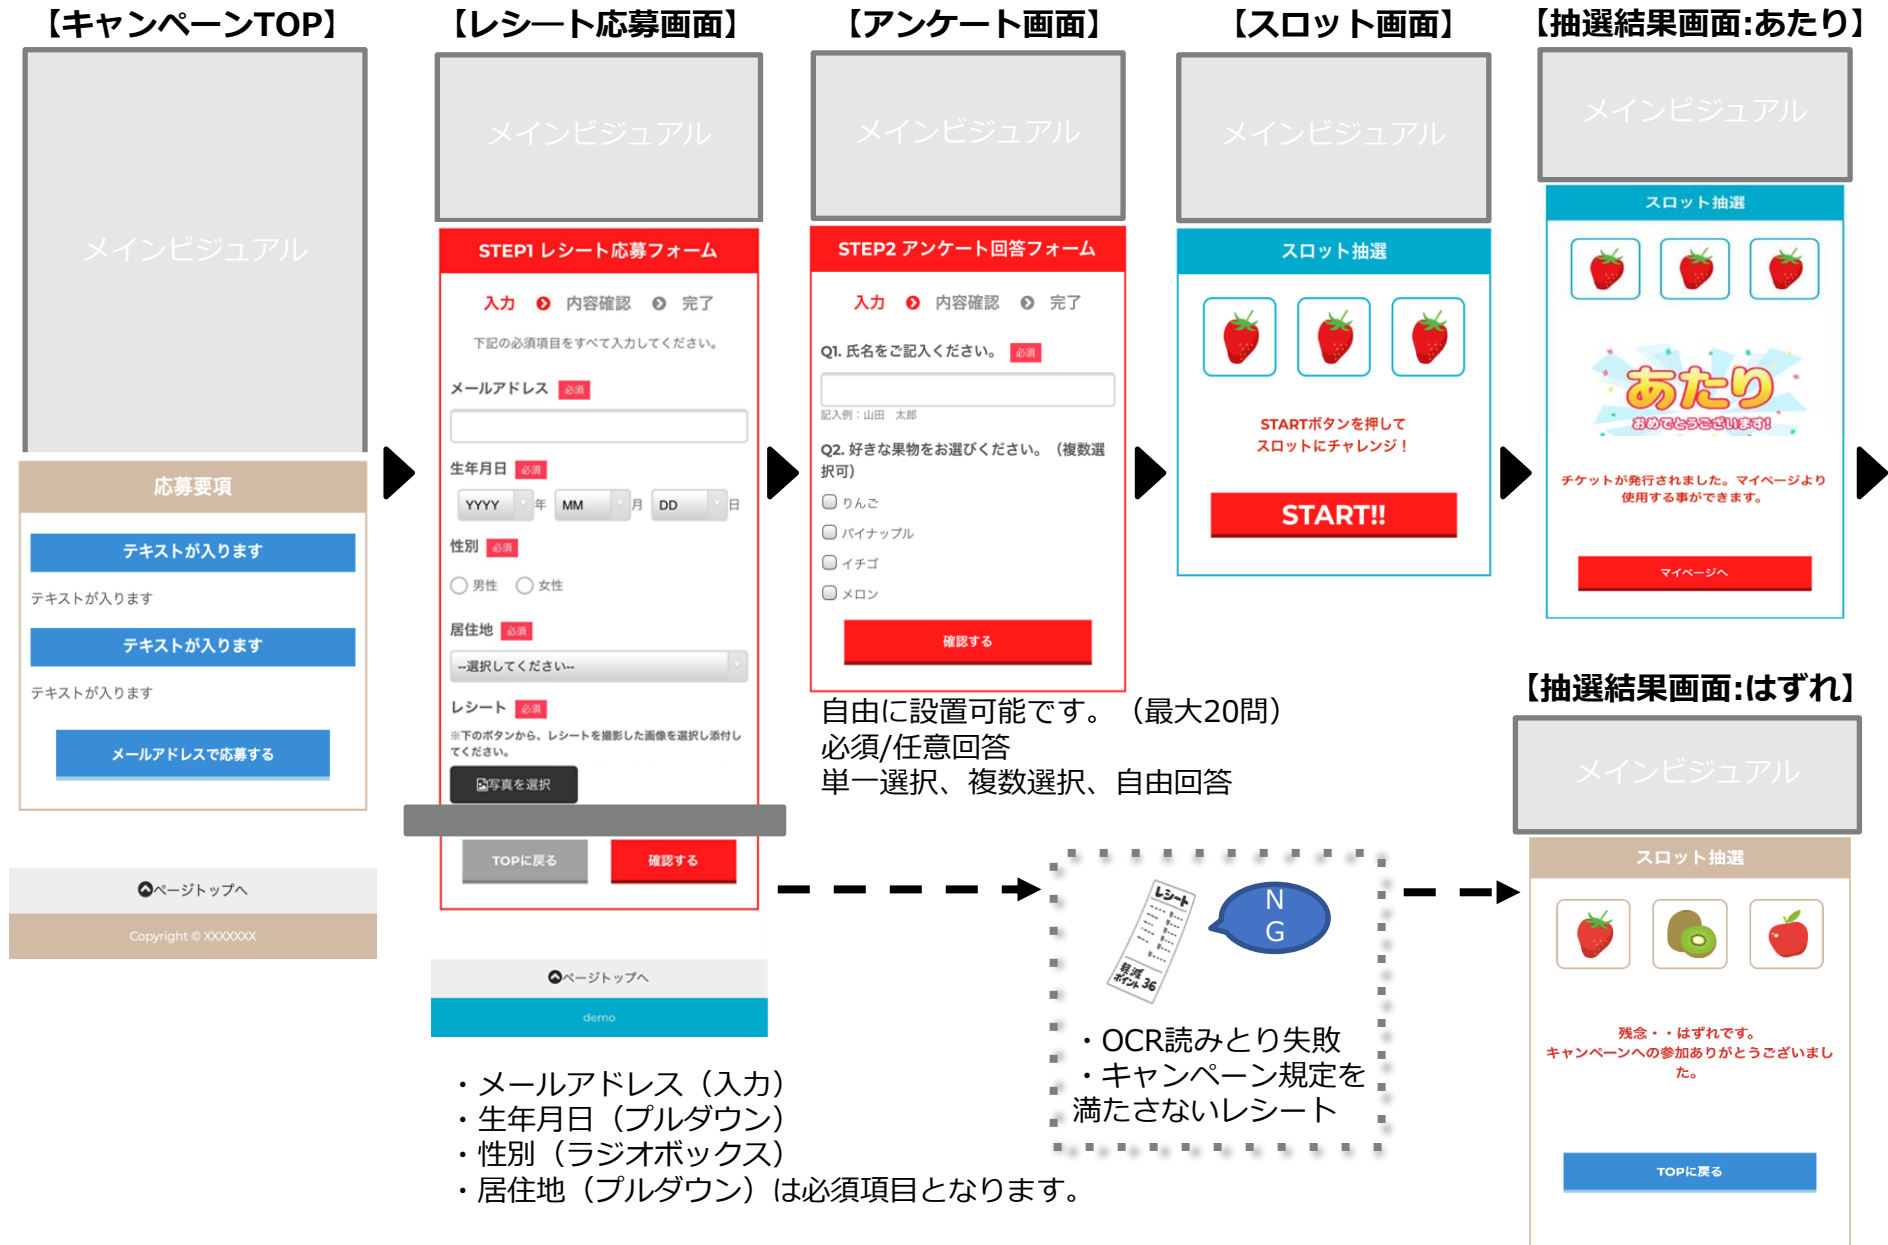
【キャンペーンTOP】

メインビジュアル

応募要項

テキストが入ります

テキストが入ります

テキストが入ります

テキストが入ります

メールアドレスで応募する

ページトップへ

Copyright © XXXXXXX

【レシート応募画面】

メインビジュアル

STEP1 レシート応募フォーム

入力 内容確認 完了

下記の必須項目をすべて入力してください。

メールアドレス 必須

生年月日 必須

YYYY 年 MM 月 DD 日

性別 必須

男性 女性

居住地 必須

--選択してください--

レシート 必須

※下のボタンから、レシートを撮影した画像を選択し添付してください。

写真を選択

TOPに戻る 確認する

ページトップへ

demo

・メールアドレス（入力）
・生年月日（プルダウン）
・性別（ラジオボックス）
・居住地（プルダウン）は必須項目となります。

【アンケート画面】

メインビジュアル

STEP2 アンケート回答フォーム

入力 内容確認 完了

Q1. 氏名をご記入ください。 必須

記入例：山田　太郎

Q2. 好きな果物をお選びください。（複数選択可）

りんご

パイナップル

イチゴ

メロン

確認する

自由に設置可能です。（最大20問）
必須/任意回答
単一選択、複数選択、自由回答

レシート

N G

・OCR読みとり失敗
・キャンペーン規定を満たさないレシート

【スロット画面】

メインビジュアル

スロット抽選

STARTボタンを押して
スロットにチャレンジ！

START!!

【抽選結果画面:あたり】

メインビジュアル

スロット抽選

あたり
おめでとうございます!

チケットが発行されました。マイページより使用する事ができます。

マイページへ

【抽選結果画面:はずれ】

メインビジュアル

スロット抽選

残念・・はずれです。
キャンペーンへの参加ありがとうございました。

TOPに戻る